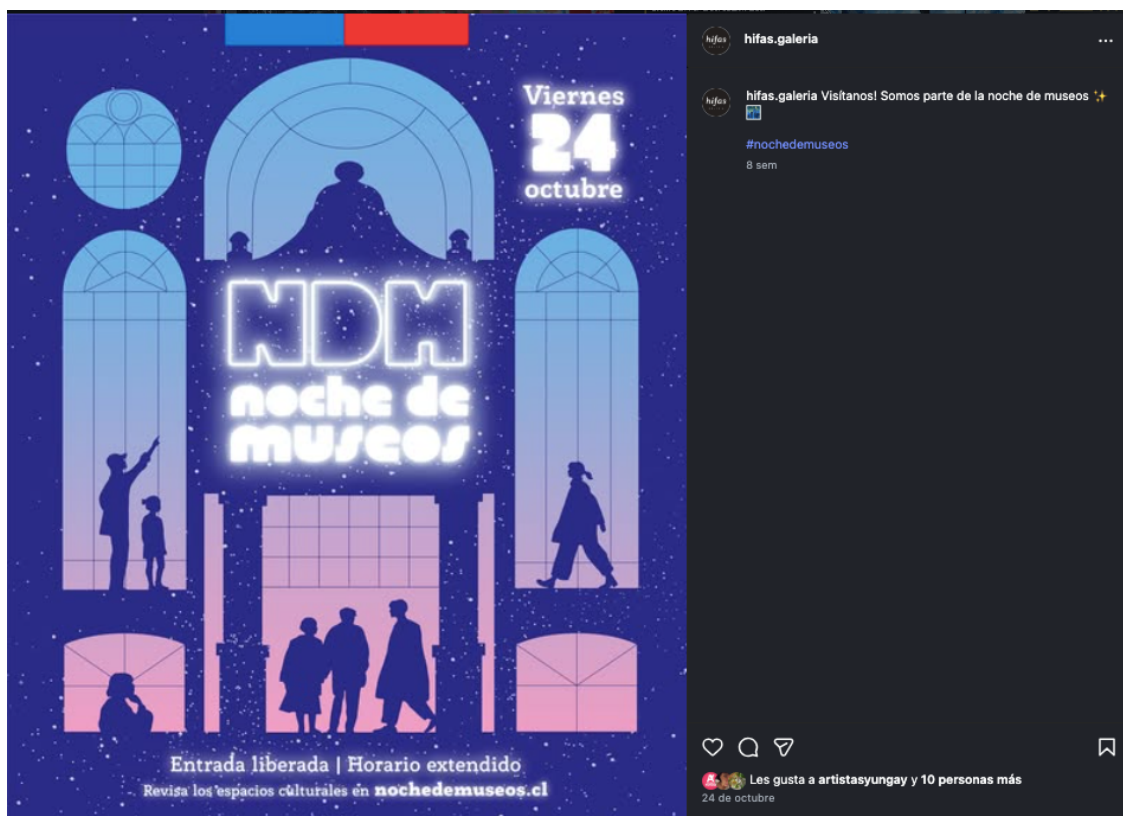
Viernes
24
octubre

NDM
noche de museos

Entrada liberada | Horario extendido
Revisa los espacios culturales en nochedemuseos.cl

hifas

hifas.galeria

...

hifas

hifas.galeria Visítanos! Somos parte de la noche de museos ✨

#nochedemuseos

8 sem

Les gusta a artistasyungay y 10 personas más

24 de octubre